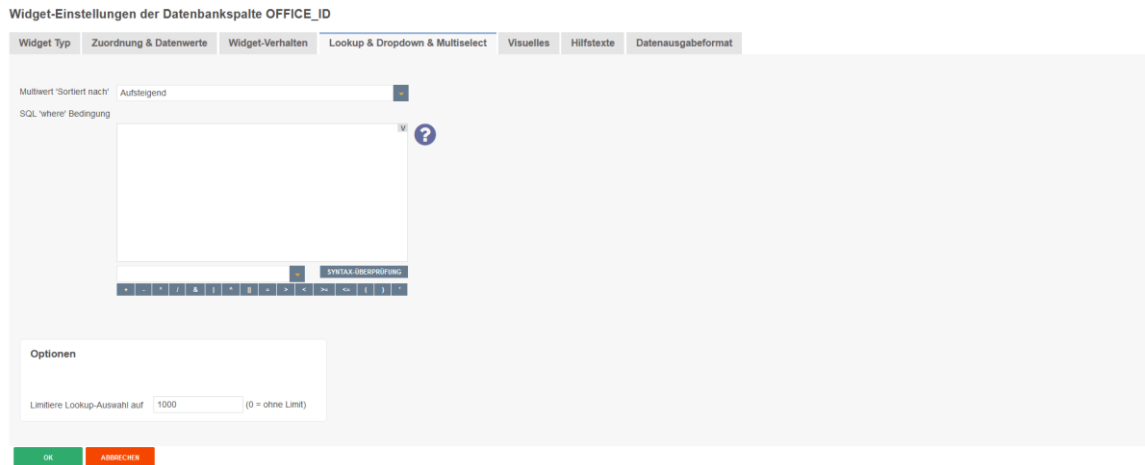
Widget-Einstellungen der Datenbankspalte OFFICE_ID

Widget Typ | Zuordnung & Datenwerte | Widget-Verhalten | Lookup & Dropdown & Multiselect | Visuelles | Hilfstexte | Datenausgabeformat

Multiwert 'Sortiert nach' Aufsteigend

SQL 'where' Bedingung

V

?

SYNTAX-ÜBERPRÜFUNG

+ - * / & | ^ || = > < >= <= ( ) '

Optionen

Limitiere Lookup-Auswahl auf 1000 (0 = ohne Limit)

OK ABBRECHEN